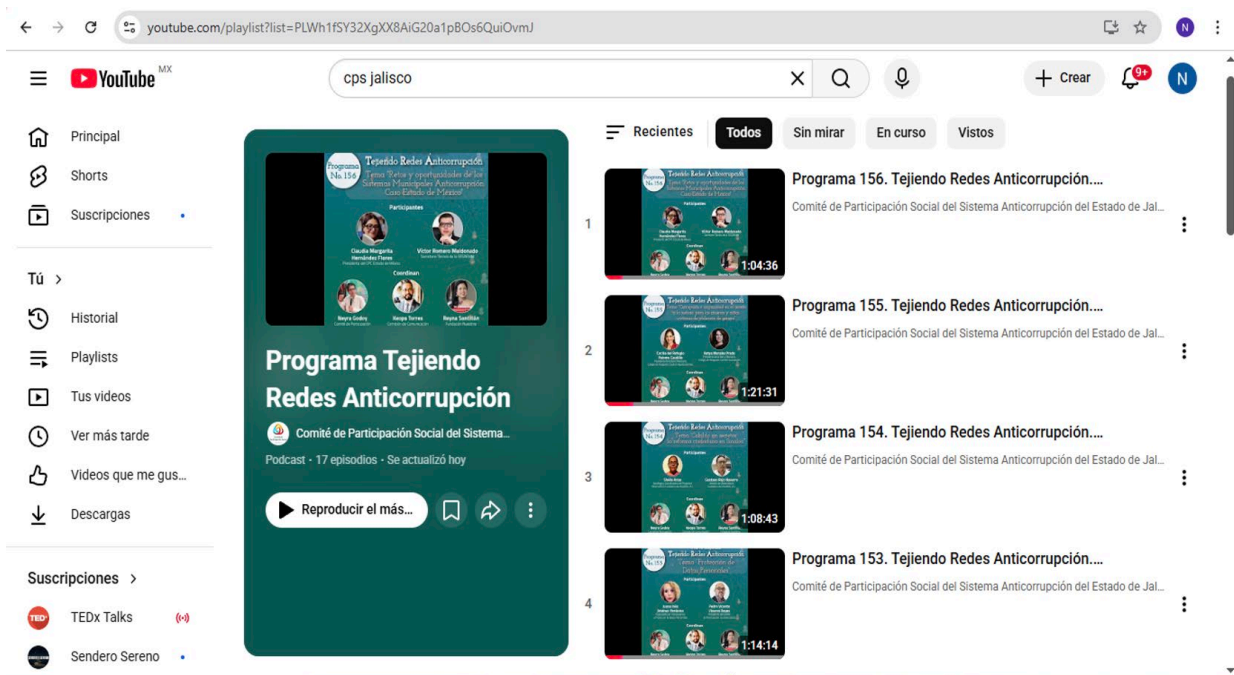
youtube.com/playlist?list=PLWh1fSY32XgXX8AiG20a1pBOs6QuiOvmJ

YouTube MX

cps jalisco

Crear

9+

N

Principal
Shorts
Suscripciones

Tú >
Historial
Playlists
Tus videos
Ver más tarde
Videos que me gus...
Descargas

Suscripciones >
TEDx Talks
Sendero Sereno

Programa No. 156
Tejiendo Redes Anticorrupción
Tema: Retos y oportunidades de los Sistemas Municipales Anticorrupción Caso Estado de México
Participantes
Claudia Margarita Hernández Flores
Víctor Romero Maldonado
Coordinan
Nayra Godoy
Roque Torres
Reyna Santillán

Programa Tejiendo Redes Anticorrupción

Comité de Participación Social del Sistema...

Podcast • 17 episodios • Se actualizó hoy

Reproducir el más...

Recientes
Todos
Sin mirar
En curso
Vistos

1
1:04:36
Programa 156. Tejiendo Redes Anticorrupción....
Comité de Participación Social del Sistema Anticorrupción del Estado de Jal...

2
1:21:31
Programa 155. Tejiendo Redes Anticorrupción....
Comité de Participación Social del Sistema Anticorrupción del Estado de Jal...

3
1:08:43
Programa 154. Tejiendo Redes Anticorrupción....
Comité de Participación Social del Sistema Anticorrupción del Estado de Jal...

4
1:14:14
Programa 153. Tejiendo Redes Anticorrupción....
Comité de Participación Social del Sistema Anticorrupción del Estado de Jal...